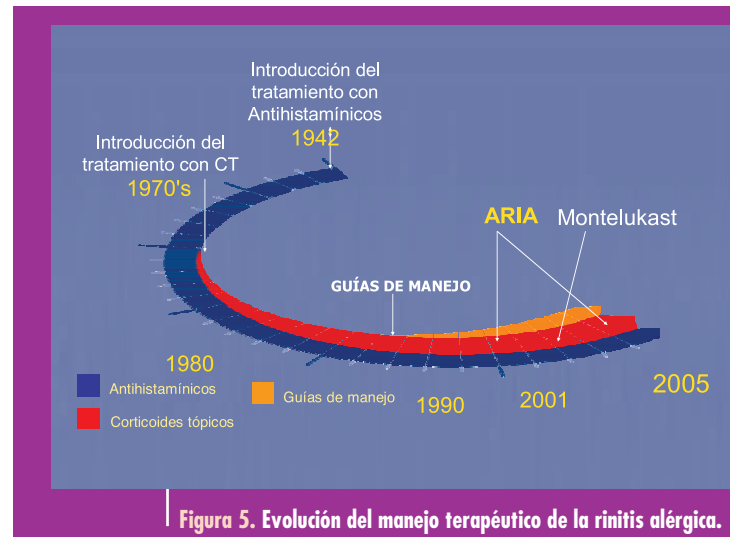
Introducción del tratamiento con Antihistamínicos
1942

Introducción del tratamiento con CT
1970's

ARIA

Montelukast

GUÍAS DE MANEJO

1980

1990

2001

2005

Antihistamínicos

Corticoides tópicos

Guías de manejo

Figura 5. Evolución del manejo terapéutico de la rinitis alérgica.